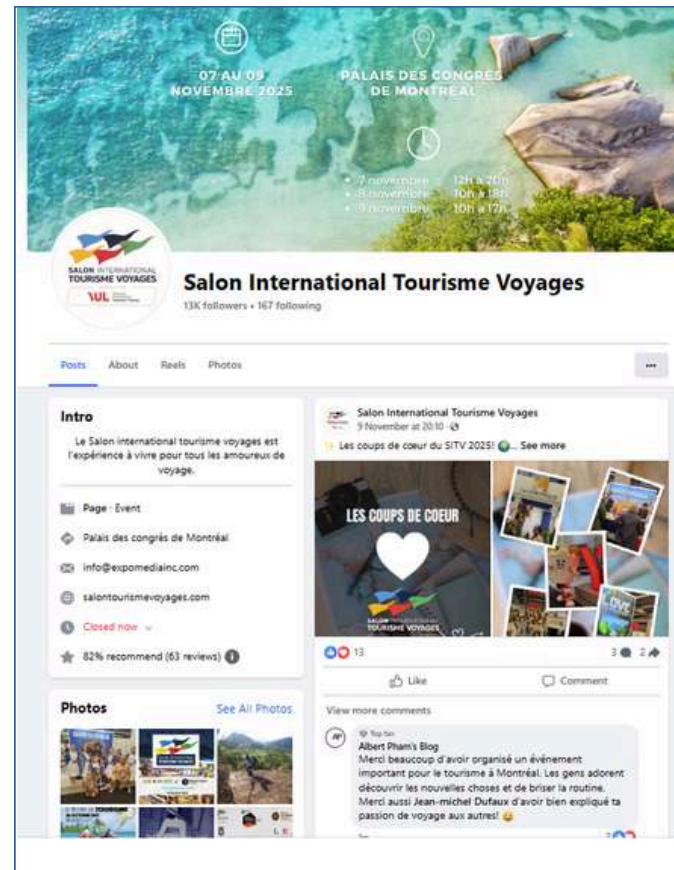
07 AU 09 NOVEMBRE 2025

PALAIS DES CONGRÈS DE MONTRÉAL

• 7 novembre 12h à 20h
• 8 novembre 10h à 18h
• 9 novembre 10h à 17h

SALON INTERNATIONAL TOURISME VOYAGES

Salon International Tourisme Voyages
13K followers • 167 following

Posts About Reels Photos ···

Intro

Le Salon international tourisme voyages est l'expérience à vivre pour tous les amoureux de voyage.

Page · Event

Palais des congrès de Montréal

info@expomediainc.com

salontourismevoyages.com

Closed now

82% recommend (63 reviews)

Photos See All Photos

Salon International Tourisme Voyages
9 November at 20:10 ·

Les coups de cœur du SITV 2025! ... See more

LES COUPS DE COEUR

SALON INTERNATIONAL TOURISME VOYAGES

13 3 2

Like Comment

View more comments

Top fan
Albert Pham's Blog
Merci beaucoup d'avoir organisé un événement important pour le tourisme à Montréal. Les gens adorent découvrir les nouvelles choses et de briser la routine. Merci aussi Jean-michel Dufaux d'avoir bien expliqué ta passion de voyage aux autres! 😀